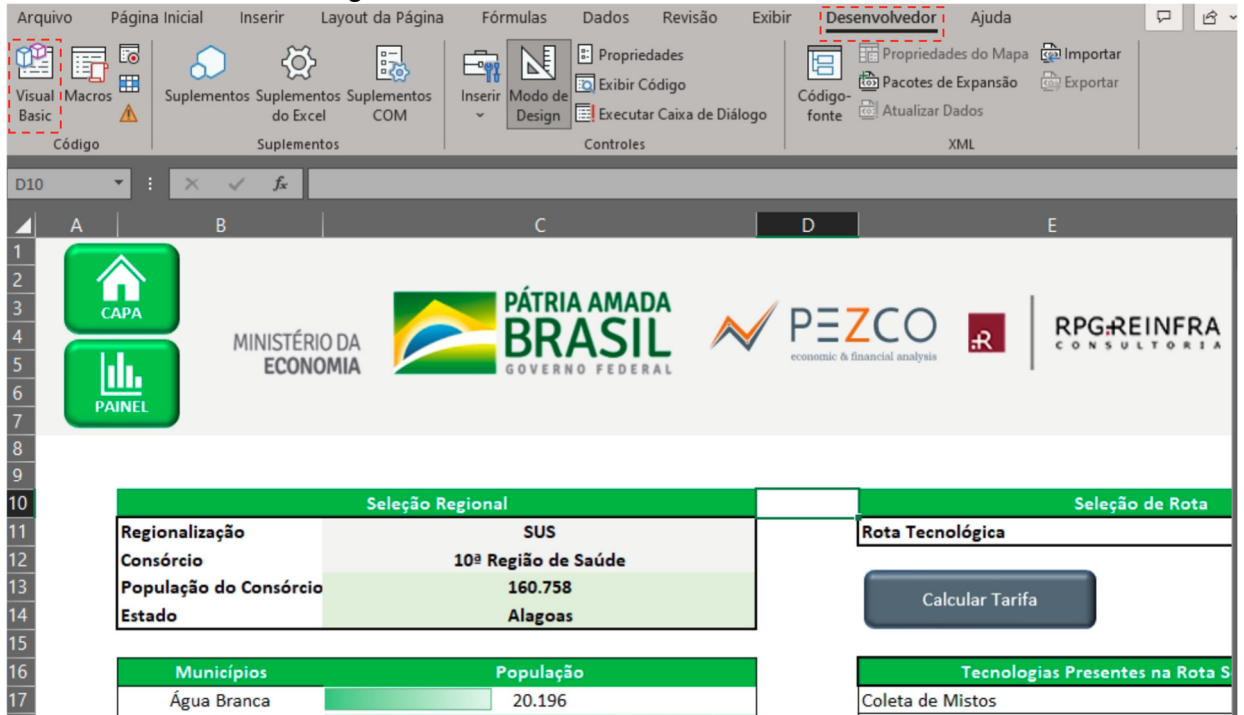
Arquivo Página Inicial Inserir Layout da Página Fórmulas Dados Revisão Exibir Desenvolvedor Ajuda

Visual Basic Macros
Código

Suplementos Suplementos do Excel Suplementos COM
Suplementos

Inserir Modo de Design Propriedades Exibir Código Executar Caixa de Diálogo
Controles

Código-fonte Propriedades do Mapa Pacotes de Expansão Atualizar Dados Importar Exportar
XML

D10 fx

A B C D E

1
2
3
4
5
6
7
8
9
10
11
12
13
14
15
16
17

CAPA

PAINEL

MINISTÉRIO DA ECONOMIA

PÁTRIA AMADA BRASIL GOVERNO FEDERAL

PEZCO economic & financial analysis

RPG REINFRA CONSULTORIA

| Seleção Regional | |
|---|---|
| Regionalização | SUS |
| Consórcio | 10ª Região de Saúde |
| População do Consórcio | 160.758 |
| Estado | Alagoas |

Seleção de Rota
Rota Tecnológica

Calcular Tarifa

| Municípios | População |
|---|---|
| Água Branca | 20.196 |

Tecnologias Presentes na Rota S
Coleta de Mistos